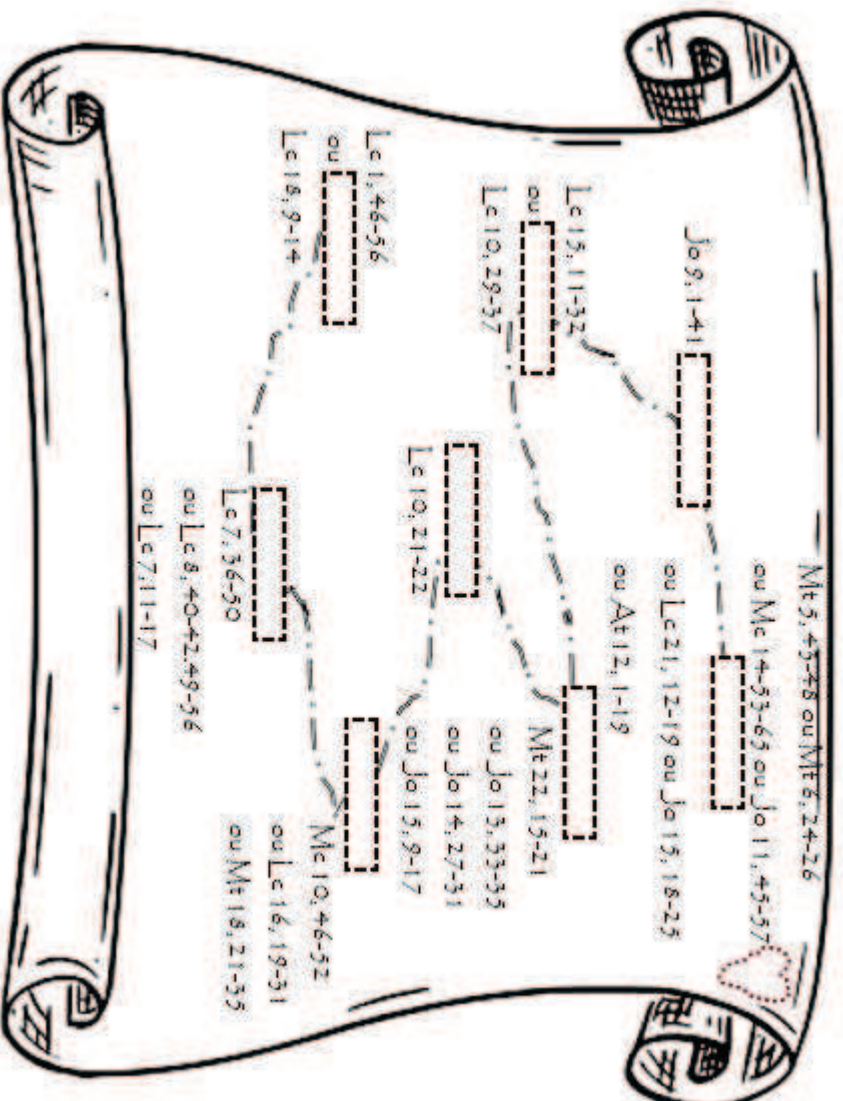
Mt 5, 43-48 ou Mt 6, 24-26
ou Mc 14-53-65 ou Jo 11, 45-57
ou Lc 21, 12-19 ou Jo 15, 18-25

Jo 9, 1-41

Lc 15, 11-32
ou
Lc 10, 29-37

ou At 12, 1-19
Mt 22, 15-21
ou Jo 13, 33-35
ou Jo 14, 27-31
ou Jo 15, 9-17

Lc 10, 21-22

Lc 1, 46-56
ou
Lc 18, 9-14

Lc 7, 36-50
ou Lc 8, 40-42.49-56
ou Lc 7, 11-17

Mc 10, 46-52
ou Lc 16, 19-31
ou Mt 18, 21-35